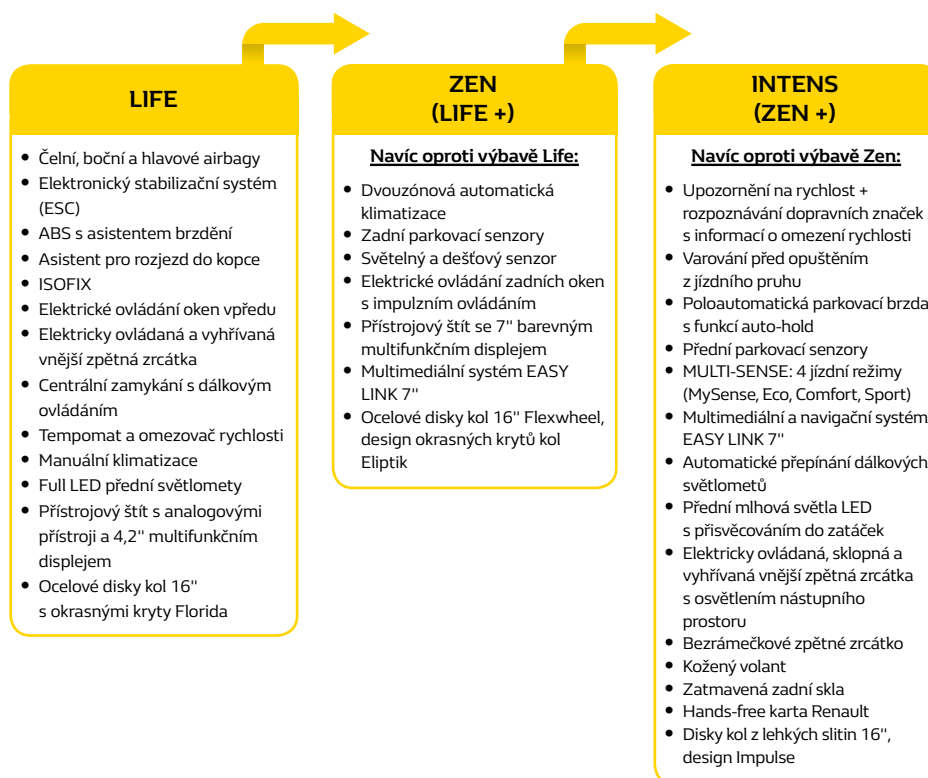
LIFE

- Čelní, boční a hlavové airbagy
- Elektronický stabilizační systém (ESC)
- ABS s asistentem brzdění
- Asistent pro rozjezd do kopce
- ISOFIX
- Elektrické ovládání oken vpředu
- Elektricky ovládaná a vyhřívaná vnější zpětná zrcátka
- Centrální zamykání s dálkovým ovládáním
- Tempomat a omezovač rychlosti
- Manuální klimatizace
- Full LED přední světlomety
- Přístrojový štít s analogovými přístroji a 4,2'' multifunkčním displejem
- Ocelové disky kol 16'' s okrasnými kryty Florida

ZEN
(LIFE +)

Navíc oproti výbavě Life:

- Dvouzónová automatická klimatizace
- Zadní parkovací senzory
- Světelný a dešťový senzor
- Elektrické ovládání zadních oken s impulzním ovládáním
- Přístrojový štít se 7'' barevným multifunkčním displejem
- Multimediální systém EASY LINK 7''
- Ocelové disky kol 16'' Flexwheel, design okrasných krytů kol Eliptik

INTENS
(ZEN +)

Navíc oproti výbavě Zen:

- Upozornění na rychlost + rozpoznávání dopravních značek s informací o omezení rychlosti
- Varování před opuštěním z jízdního pruhu
- Poloautomatická parkovací brzda s funkcí auto-hold
- Přední parkovací senzory
- MULTI-SENSE: 4 jízdní režimy (MySense, Eco, Comfort, Sport)
- Multimediální a navigační systém EASY LINK 7''
- Automatické přepínání dálkových světlometů
- Přední mlhová světla LED s přisvěcováním do zatáček
- Elektricky ovládaná, sklopná a vyhřívaná vnější zpětná zrcátka s osvětlením nástupního prostoru
- Bezrámečkové zpětné zrcátko
- Kožený volant
- Zatmavená zadní skla
- Hands-free karta Renault
- Disky kol z lehkých slitin 16'', design Impulse